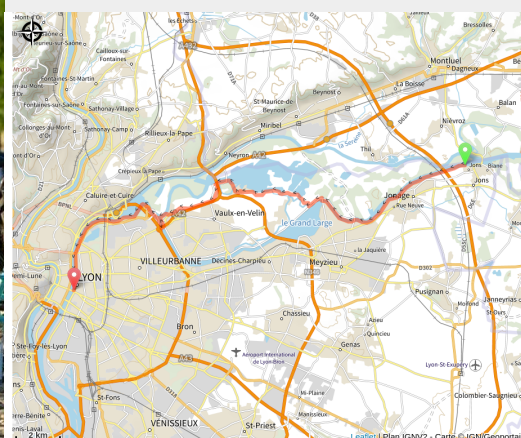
Les Échets
Bressolles
Saône
Neuville-sur-Saône
Caillaux-sur-Fontaines
Montluel
Dagneux
Fontaines-St-Martin
La Boisse
Fontaines-sur-Saône
Sathonay-Village
St-Maurice-de-Beynost
Beynost
Balan
Sathonay-Camp
Rillieux-la-Pape
Miribel
Niévroz
Collonges-au-Mont-d'Or
Thil
Crépieux-la-Pape
Neyron
Jons
Caluire-et-Cuire
Jonage
Vaulx-en-Velin
Le Grand Large
Rue Neuve
La Jaquière
VILLEURBANNE
Décines-Charpieu
Meyzieu
LYON
Pusignan
Bron
Chassieu
Genas
Azieu
Quincieux
Ste-Foy-lès-Lyon
Aéroport International de Lyon-Bron
Lyon-St-Exupéry
Colombier-Saugnieu
Mi-Plaine
St-Fons
VÉNISSIEUX
St-Priest
Manissieux
2 km
Leaflet | Plan IGNV2 - Carte © IGN/Geoportail